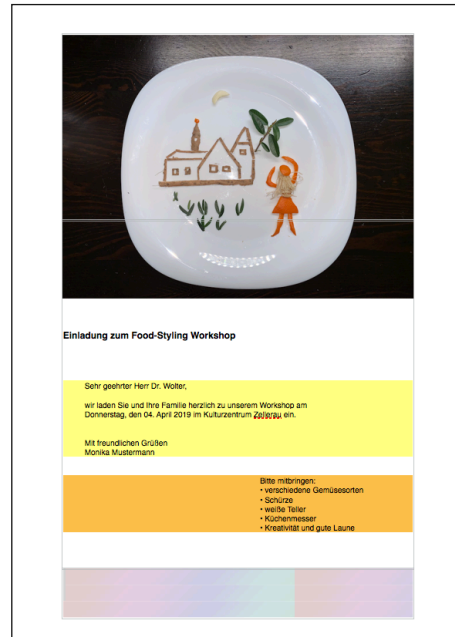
Einladung zum Food-Styling Workshop

Sehr geehrter Herr Dr. Wolter,

wir laden Sie und Ihre Familie herzlich zu unserem Workshop am Donnerstag, den 04. April 2019 im Kulturzentrum Zelerau ein.

Mit freundlichen Grüßen
Monika Mustermann

Bitte mitbringen:
• verschiedene Gemüsesorten
• Schürze
• weiße Teller
• Küchenmesser
• Kreativität und gute Laune